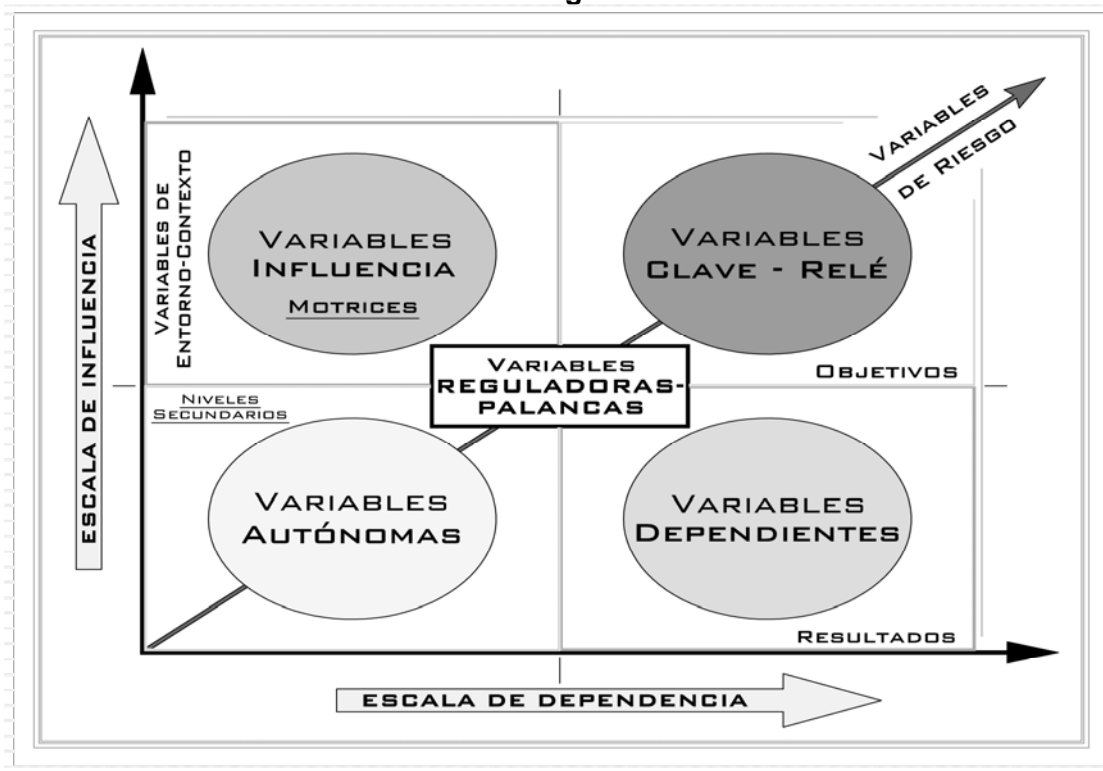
ESCALA DE INFLUENCIA

VARIABLES DE RIESGO

VARIABLES DE ENTORNO-CONTEXTO

VARIABLES INFLUENCIA

MOTRICES

VARIABLES CLAVE - RELÉ

VARIABLES REGULADORAS-PALANCAS

OBJETIVOS

NIVELES SECUNDARIOS

VARIABLES AUTÓNOMAS

VARIABLES DEPENDIENTES

RESULTADOS

ESCALA DE DEPENDENCIA